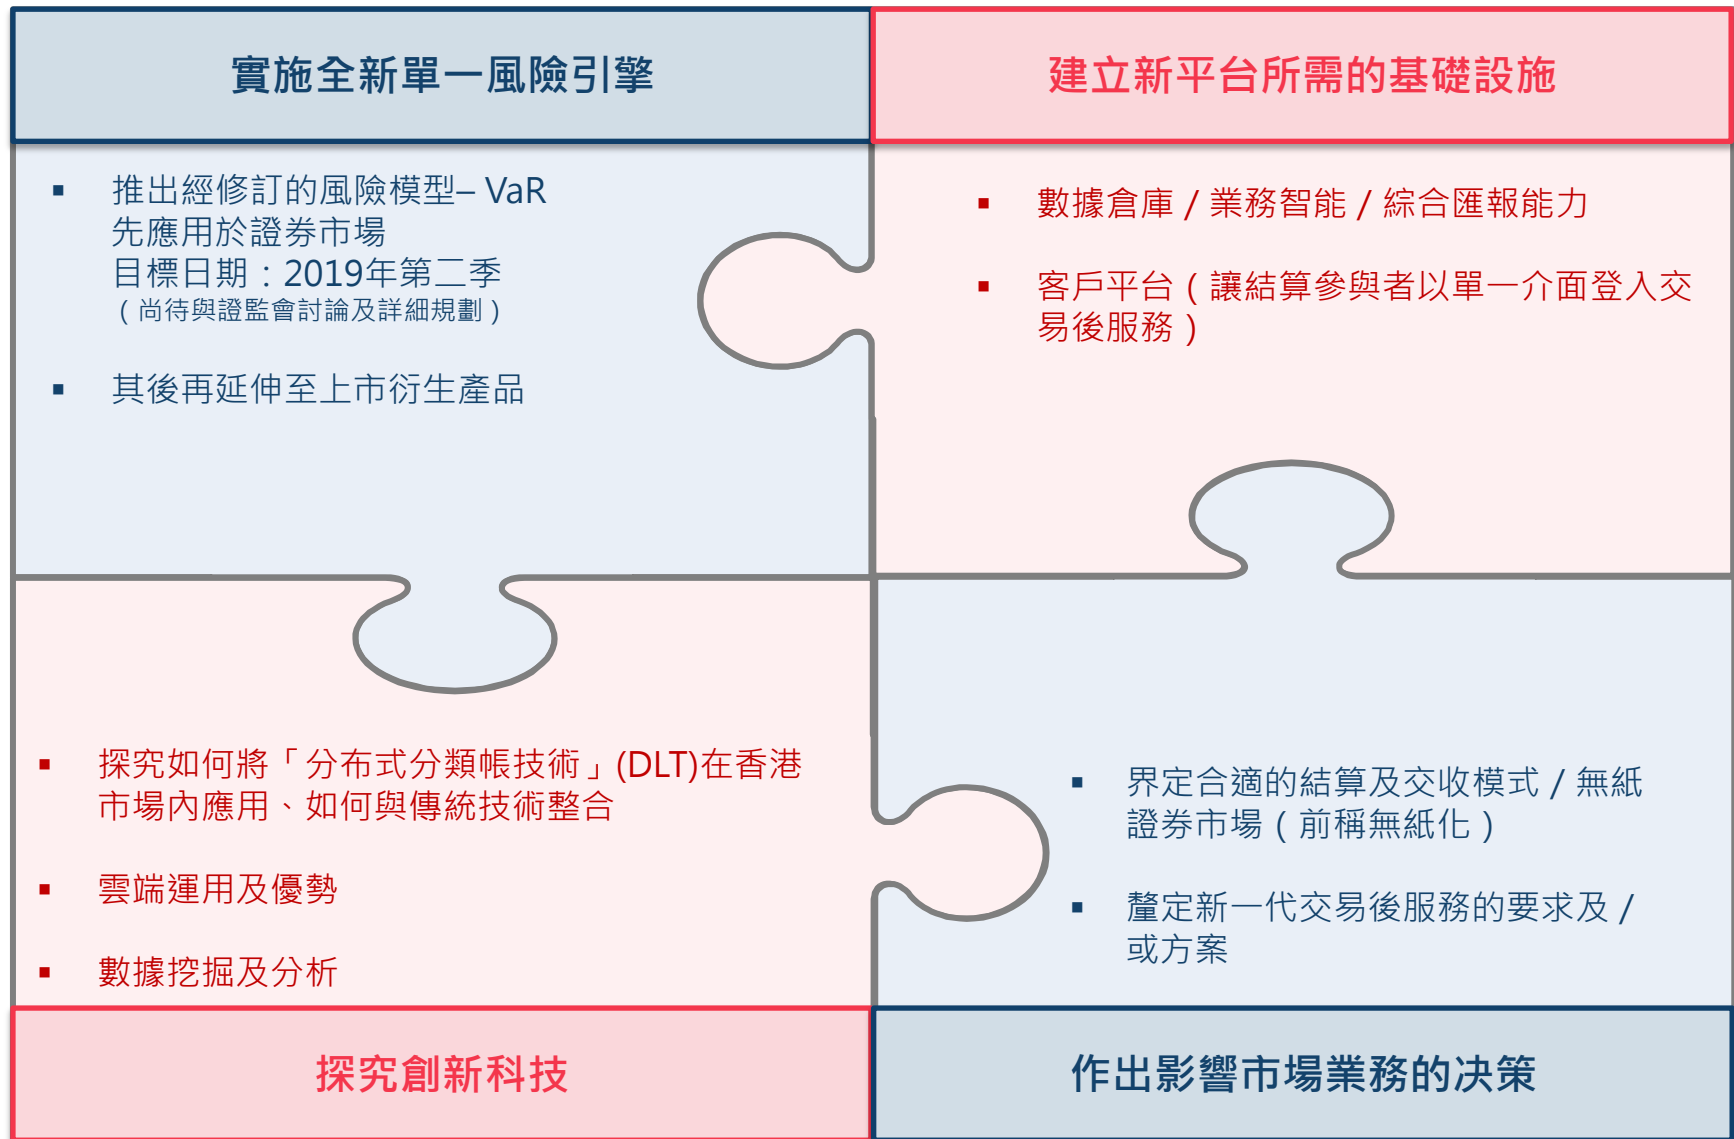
實施全新單一風險引擎

▪ 推出經修訂的風險模型– VaR
先應用於證券市場
目標日期：2019年第二季
（尚待與證監會討論及詳細規劃）

▪ 其後再延伸至上市衍生產品

建立新平台所需的基礎設施

▪ 數據倉庫 / 業務智能 / 綜合匯報能力

▪ 客戶平台（讓結算參與者以單一介面登入交易後服務）

▪ 探究如何將「分布式分類帳技術」(DLT)在香港市場內應用、如何與傳統技術整合

▪ 雲端運用及優勢

▪ 數據挖掘及分析

探究創新科技

▪ 界定合適的結算及交收模式 / 無紙證券市場（前稱無紙化）

▪ 釐定新一代交易後服務的要求及 / 或方案

作出影響市場業務的決策